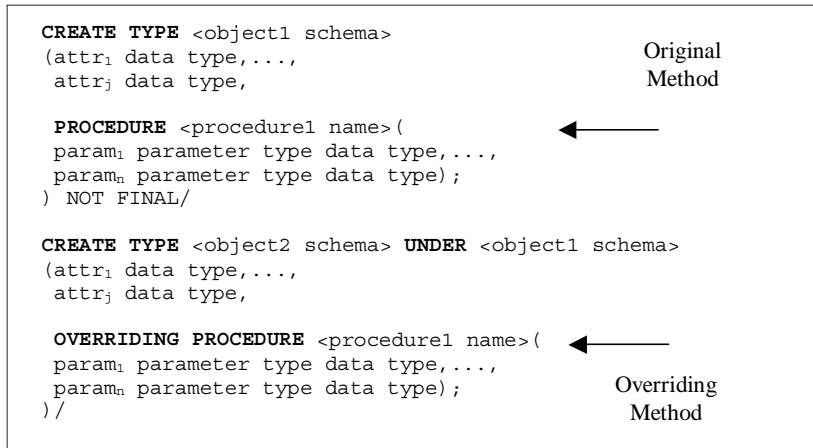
CREATE TYPE <object1 schema>
(attr$_1$ data type,...,
attr$_j$ data type,

PROCEDURE <procedure1 name>(
param$_1$ parameter type data type,...,
param$_n$ parameter type data type);
) NOT FINAL/

Original Method

CREATE TYPE <object2 schema> UNDER <object1 schema>
(attr$_1$ data type,...,
attr$_j$ data type,

OVERRIDING PROCEDURE <procedure1 name>(
param$_1$ parameter type data type,...,
param$_n$ parameter type data type);
)/

Overriding Method